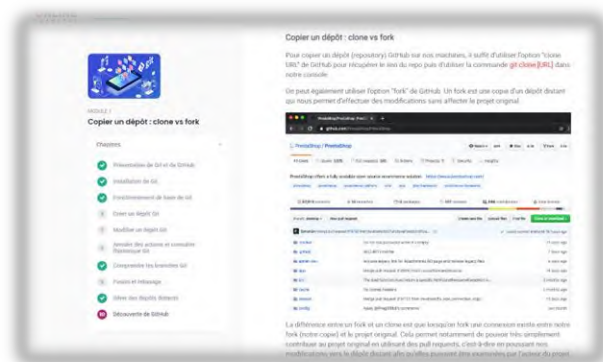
MODULE 7

Copier un dépôt : clone vs fork

Chapitres

Présentation de Git et de GitHub

Installation de Git

Fonctionnement de base de Git

Créer un dépôt Git

Modifier un dépôt Git

Annuler des actions et consulter l'historique Git

Comprendre les branches Git

Fusion et rebasage

Gérer des dépôts distants

Découverte de GitHub

Copier un dépôt : clone vs fork

Pour copier un dépôt (repository) GitHub sur nos machines, il suffit d'utiliser l'option "clone URL" de GitHub pour récupérer le lien du repo puis d'utiliser la commande git clone [URL] dans notre console.

On peut également utiliser l'option "fork" de GitHub. Un fork est une copie d'un dépôt distant qui nous permet d'effectuer des modifications sans affecter le projet original.

PrestaShop / PrestaShop

La différence entre un fork et un clone est que lorsqu'on fork une connexion existe entre notre fork (notre copie) et le projet original. Cela permet notamment de pouvoir très simplement contribuer au projet original en utilisant des pull requests, c'est-à-dire en poussant nos modifications vers le dépôt distant afin qu'elles puissent être examinées par l'auteur du projet